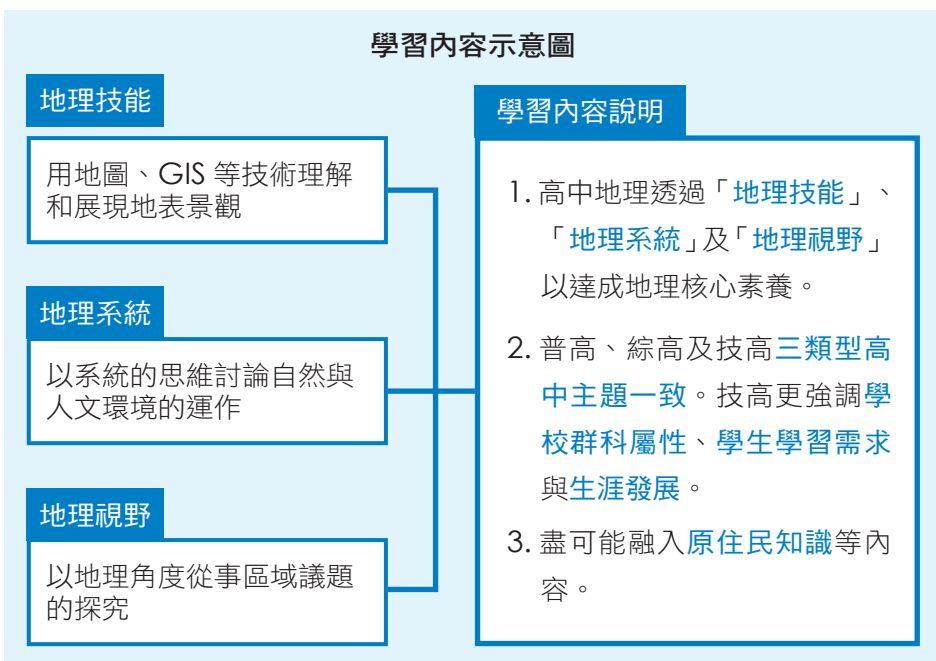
學習內容示意圖

地理技能

用地圖、GIS 等技術理解和展現地表景觀

地理系統

以系統的思維討論自然與人文環境的運作

地理視野

以地理角度從事區域議題的探究

學習內容說明

1. 高中地理透過「地理技能」、「地理系統」及「地理視野」以達成地理核心素養。

2. 普高、綜高及技高三類型高中主題一致。技高更強調學校群科屬性、學生學習需求與生涯發展。

3. 盡可能融入原住民知識等內容。